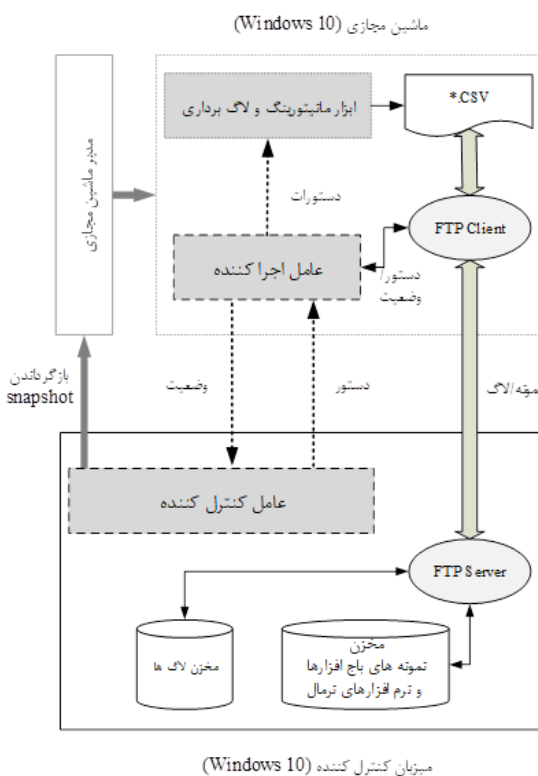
ماشین مجازی (Windows 10)

مدیر ماشین مجازی

ابزار مانیتورینگ و لاگ برداری

*.CSV

دستورات

FTP Client

عامل اجرا کننده

دستور/وضعیت

بازگرداندن snapshot

وضعیت

دستور

نمونه/لاگ

عامل کنترل کننده

FTP Server

مخزن لاگ ها

مخزن
نمونه های باج افزارها
و نرم افزارهای نرمال

میزبان کنترل کننده (Windows 10)